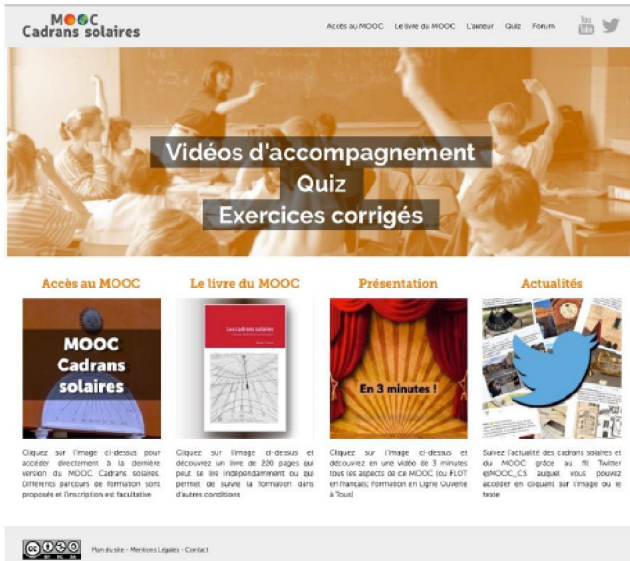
MOOC
Cadrans solaires

Accès au MOOC Le livre du MOOC L'auteur Quiz Forum

You Tube

Vidéos d'accompagnement
Quiz
Exercices corrigés

Accès au MOOC

MOOC Cadrans solaires

Cliquez sur l'image ci-dessus pour accéder directement à la dernière version du MOOC Cadrans solaires. Différents parcours de formation sont proposés et l'inscription est facultative

Le livre du MOOC

Les cadrans solaires

Cliquez sur l'image ci-dessus et découvrez un livre de 200 pages qui peut se lire indépendamment ou qui permet de suivre la formation dans d'autres conditions

Présentation

En 3 minutes !

Cliquez sur l'image ci-dessus et découvrez en une vidéo de 3 minutes tous les aspects de ce MOOC (ou FLOT en français; Formation en Ligne Ouverte à Tous)

Actualités

Suivez l'actualité des cadrans solaires et du MOOC grâce au fil Twitter @MOOC_CS auquel vous pouvez accéder en cliquant sur l'image ou le texte

Plan du site - Mentions Légales - Contact